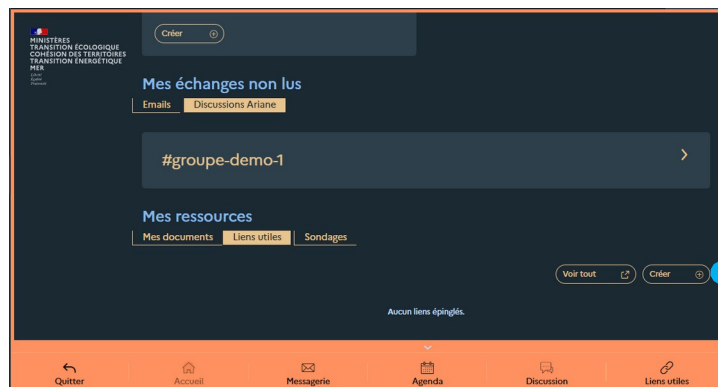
MINISTÈRES TRANSITION ÉCOLOGIQUE COHÉSION DES TERRITOIRES TRANSITION ÉNERGÉTIQUE MER
Liberté Égalité Fraternité

Créer

Mes échanges non lus

Emails
Discussions Ariane

#groupe-demo-1

Mes ressources

Mes documents
Liens utiles
Sondages

Voir tout
Créer

Aucun liens épinglés.

Quitter
Accueil
Messagerie
Agenda
Discussion
Liens utiles